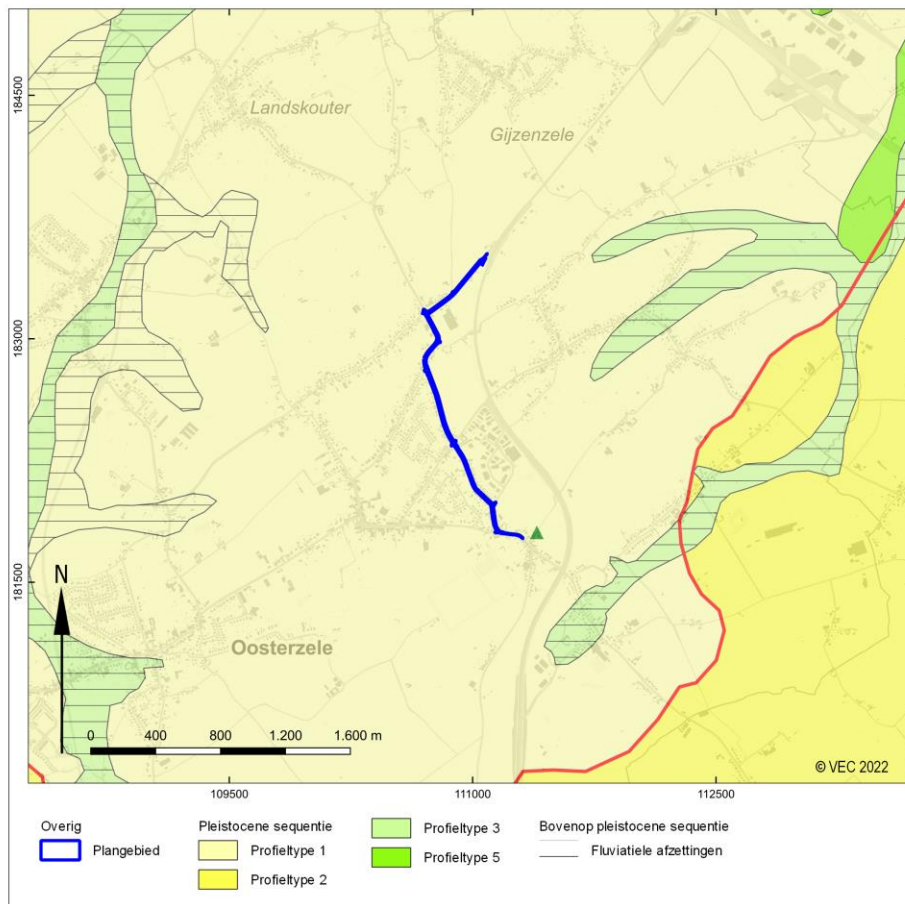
184500
183000
181500
Landskouter
Gijzenzele
Oosterzele
N
0 400 800 1.200 1.600 m
© VEC 2022
109500
111000
112500

Overig
Plangebied
Pleistocene sequentie
Profieltype 1
Profieltype 2
Profieltype 3
Profieltype 5
Bovenop pleistocene sequentie
Fluviatiele afzettingen